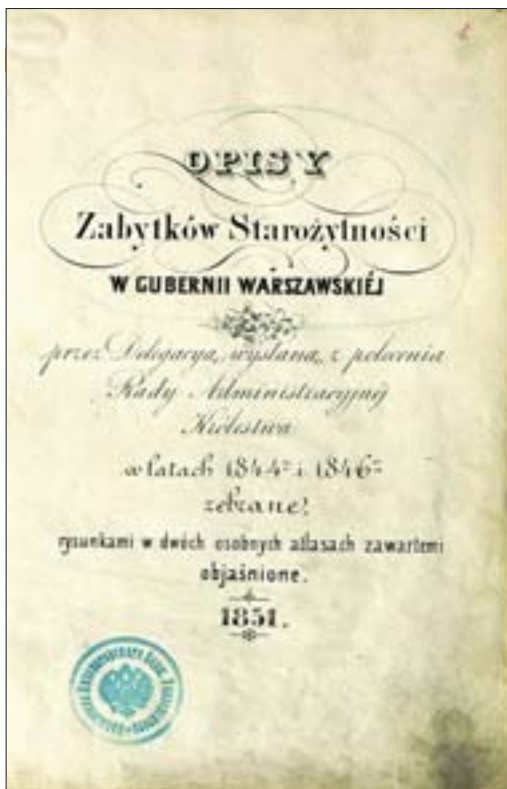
OPISY
Zabytków Starożytności
W GUBERNII WARSZAWSKIÉJ
przez Delegacyą, wysłaną z polecenia
Rady Administracyjnéj
Królestwa
w latach 1844$^{m}$ i 1846$^{m}$
zebrane!
rysunkami w dwóch osobnych atlasach zawartemi
objaśnione.
1851.

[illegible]